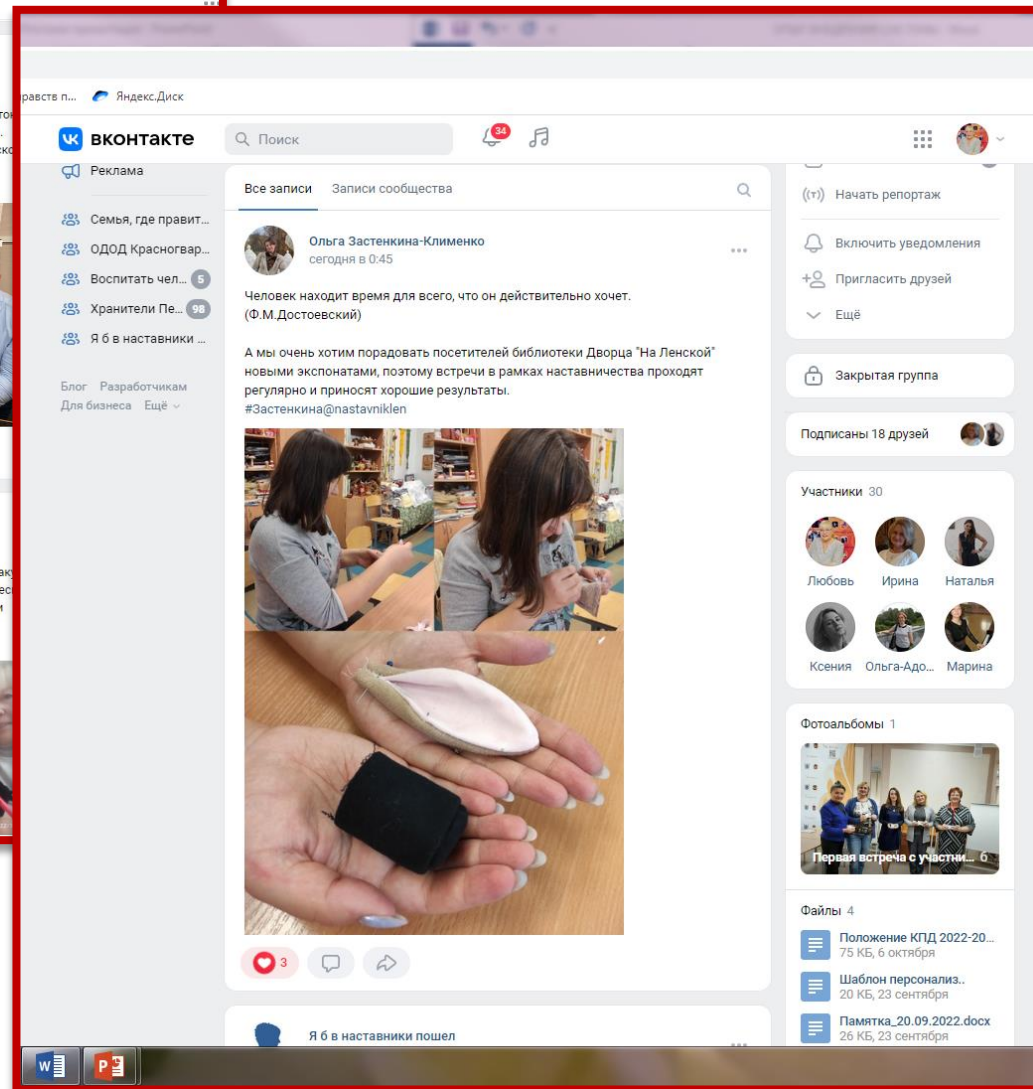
равств п... Яндекс.Диск

вконтакте Поиск 34

Реклама

Семья, где правит...
ОДОД Красногвар...
Воспитать чел... 5
Хранители Пе... 98
Я б в наставники ...

Блог Разработчикам
Для бизнеса Ещё

Все записи Записи сообщества

Ольга Застенкина-Клименко
сегодня в 0:45

Человек находит время для всего, что он действительно хочет. (Ф.М.Достоевский)

А мы очень хотим порадовать посетителей библиотеки Дворца "На Ленской" новыми экспонатами, поэтому встречи в рамках наставничества проходят регулярно и приносят хорошие результаты.
#Застенкина@nastavniklen

3

Я б в наставники пошел

Начать репортаж
Включить уведомления
Пригласить друзей
Ещё

Закрытая группа

Подписаны 18 друзей

Участники 30
Любовь Ирина Наталья
Ксения Ольга-Адо... Марина

Фотоальбомы 1
Первая встреча с участни... 6

Файлы 4
Положение КПД 2022-20...
75 КБ, 6 октября
Шаблон персонализ..
20 КБ, 23 сентября
Памятка_20.09.2022.docx
26 КБ, 23 сентября